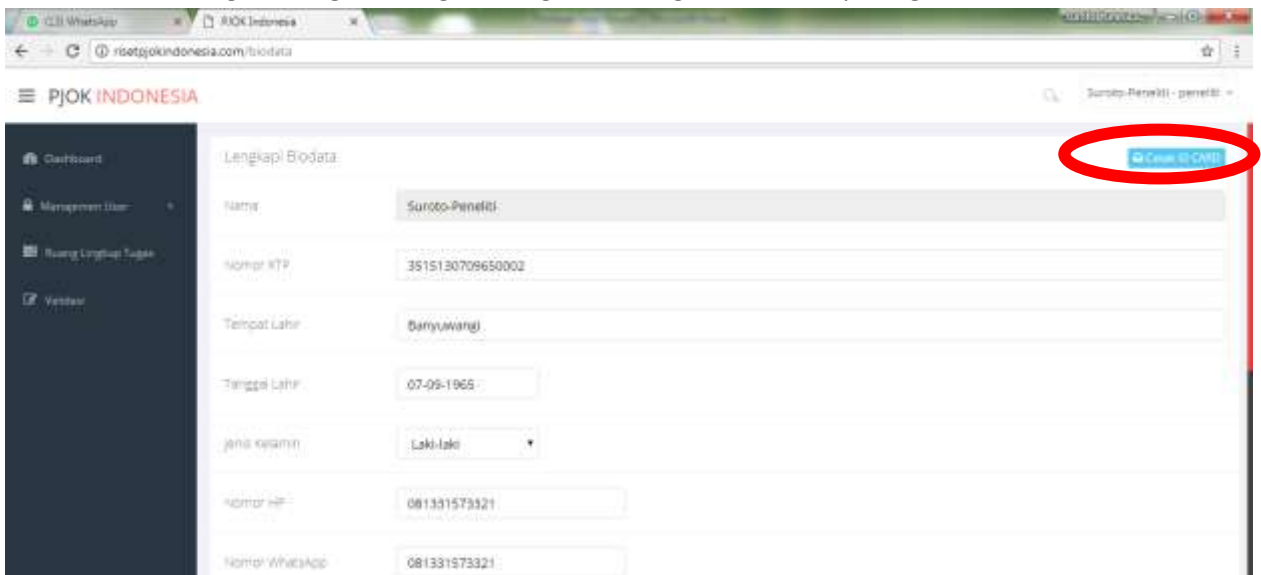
(13) WhatsApp
PJOK Indonesia
risetpjokindonesia.com/biodata

PJOK INDONESIA
Suroto-Peneliti - peneliti

Dashboard
Managemen User
Ruang Lingkup Tugas
Validasi

Lengkapi Biodata
Cetak ID CARD

Nama
Suroto-Peneliti

Nomor KTP
3515130709650002

Tempat Lahir
Banyuwangi

Tanggal Lahir
07-09-1965

Jenis Kelamin
Laki-laki

Nomor HP
081331573321

Nomor WhatsApp
081331573321